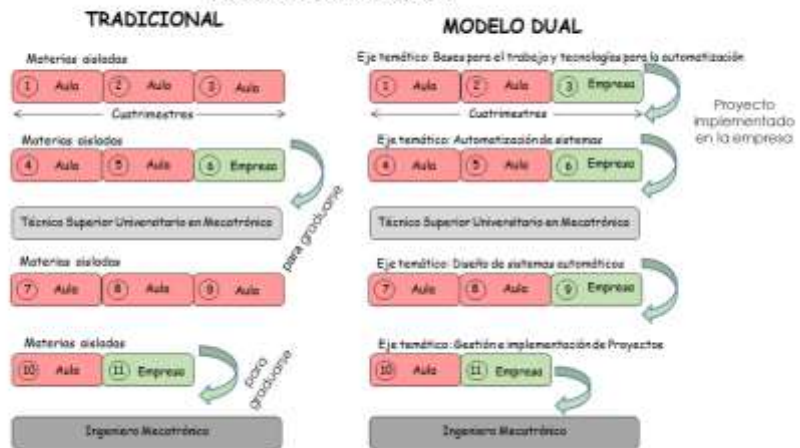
TRADICIONAL

Materias aisladas

(1) Aula (2) Aula (3) Aula

Cuatrimestres

Materias aisladas

(4) Aula (5) Aula (6) Empresa

para graduarse

Técnico Superior Universitario en Mecatrónica

Materias aisladas

(7) Aula (8) Aula (9) Aula

Materias aisladas

(10) Aula (11) Empresa

para graduarse

Ingeniero Mecatrónico

MODELO DUAL

Eje temático: Bases para el trabajo y tecnologías para la automatización

(1) Aula (2) Aula (3) Empresa

Cuatrimestres

Proyecto implementado en la empresa

Eje temático: Automatización de sistemas

(4) Aula (5) Aula (6) Empresa

Técnico Superior Universitario en Mecatrónica

Eje temático: Diseño de sistemas automáticos

(7) Aula (8) Aula (9) Empresa

Eje temático: Gestión e implementación de Proyectos

(10) Aula (11) Empresa

Ingeniero Mecatrónico